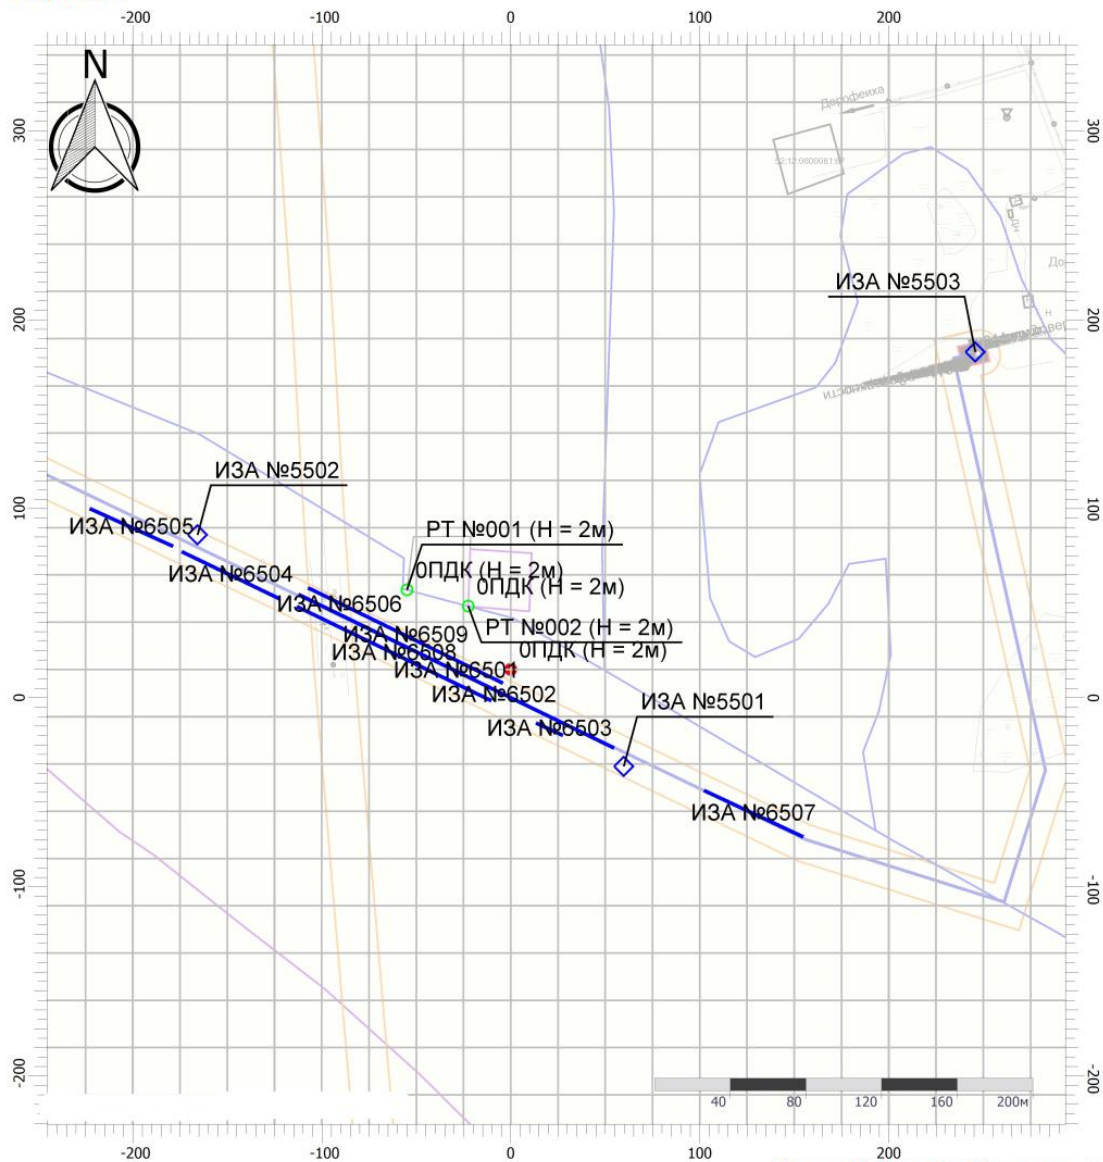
-200
-100
0
100
200

N

300
200
100
0
-100
-200

Дорофеиха
52:12:0600081:97
До
Н

ИЗА №5503
ИЗА №5502
ИЗА №6505
РТ №001 (Н = 2м)
0ПДК (Н = 2м)
0ПДК (Н = 2м)
ИЗА №6504
ИЗА №6506
РТ №002 (Н = 2м)
0ПДК (Н = 2м)
ИЗА №6509
ИЗА №6508
ИЗА №6501
ИЗА №6502
ИЗА №5501
ИЗА №6503
ИЗА №6507

300
200
100
0
-100
-200

40
80
120
160
200м

-200
-100
0
100
200